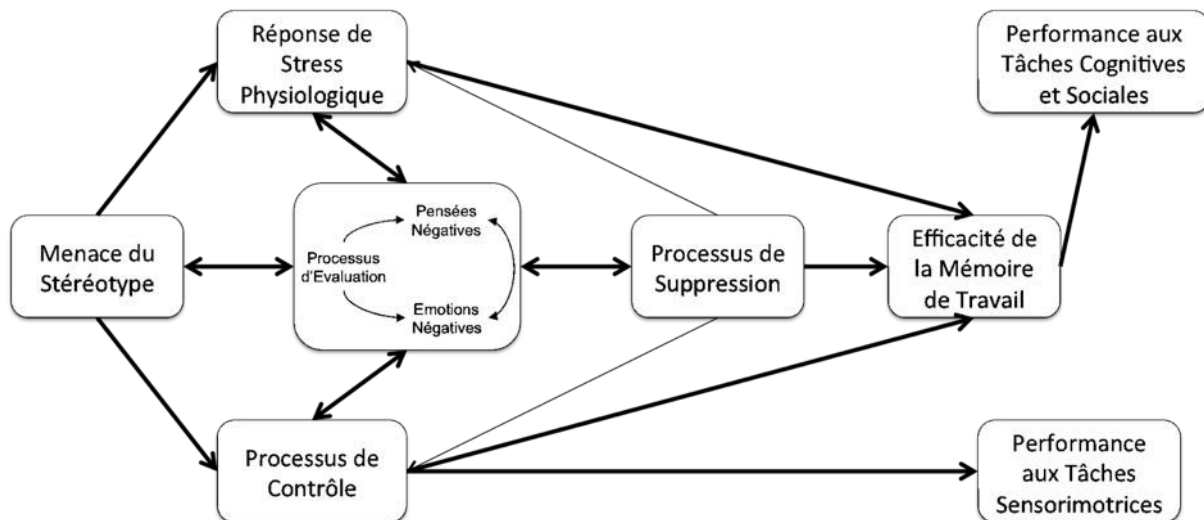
Réponse de Stress Physiologique

Performance aux Tâches Cognitives et Sociales

Menace du Stéréotype

Processus d'Evaluation

Pensées Négatives

Emotions Négatives

Processus de Suppression

Efficacité de la Mémoire de Travail

Processus de Contrôle

Performance aux Tâches Sensorimotrices